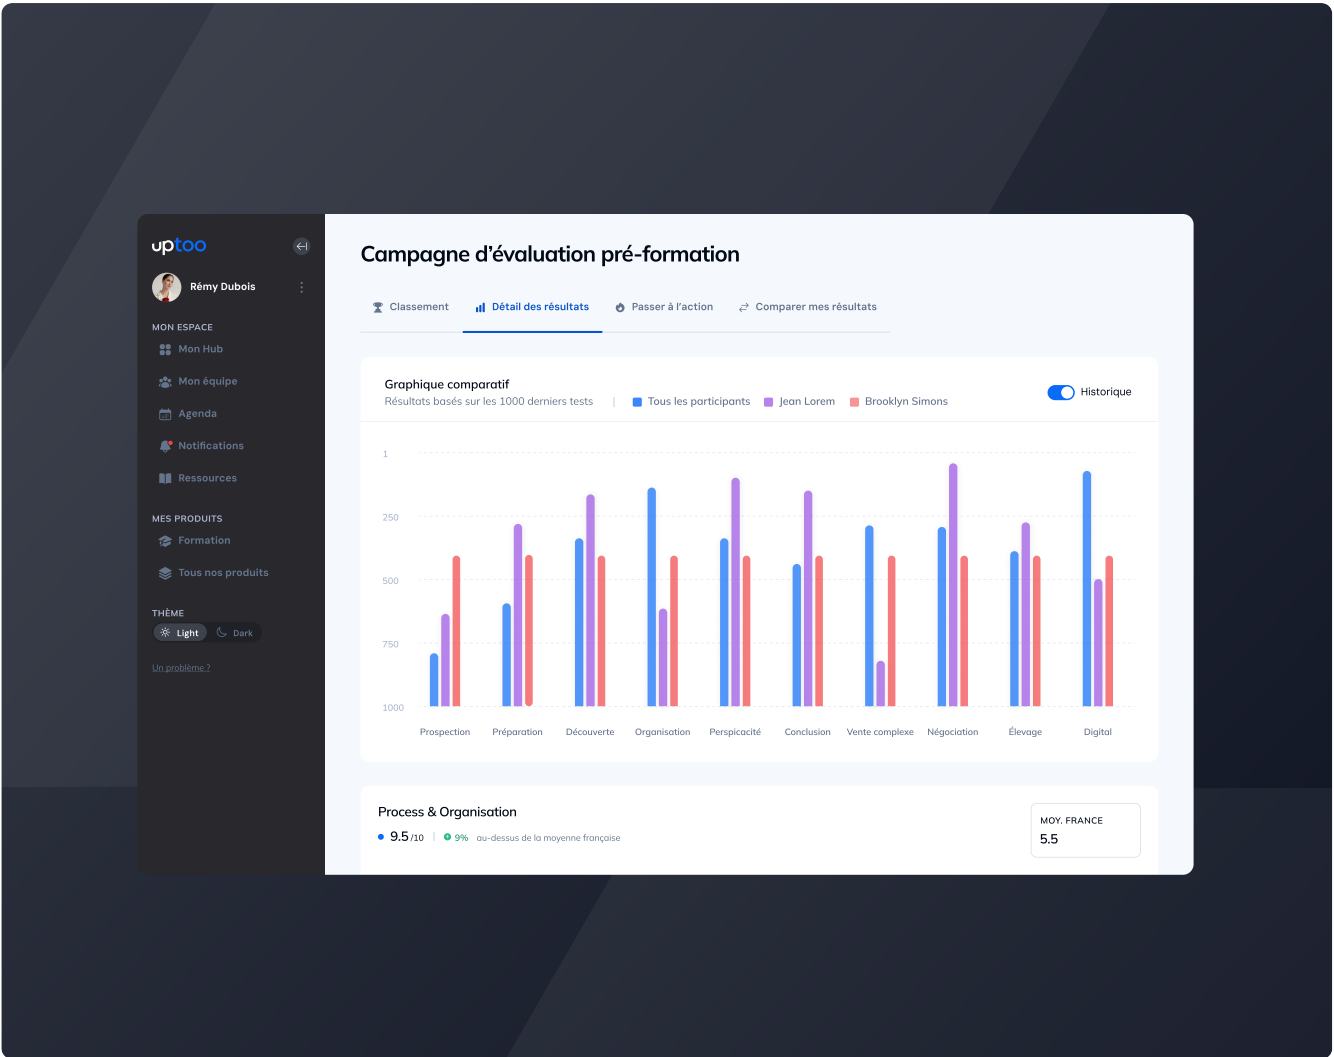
uptoo

Rémy Dubois

MON ESPACE
Mon Hub
Mon équipe
Agenda
Notifications
Ressources

MES PRODUITS
Formation
Tous nos produits

THÈME
Light
Dark

Un problème ?

Campagne d’évaluation pré-formation

Classement
Détail des résultats
Passer à l’action
Comparer mes résultats

Graphique comparatif
Résultats basés sur les 1000 derniers tests
Tous les participants
Jean Lorem
Brooklyn Simons
Historique

1
250
500
750
1000

Prospection
Préparation
Découverte
Organisation
Perspicacité
Conclusion
Vente complexe
Négociation
Élevage
Digital

Process & Organisation
9.5 /10
9%
au-dessus de la moyenne française

MOY. FRANCE
5.5